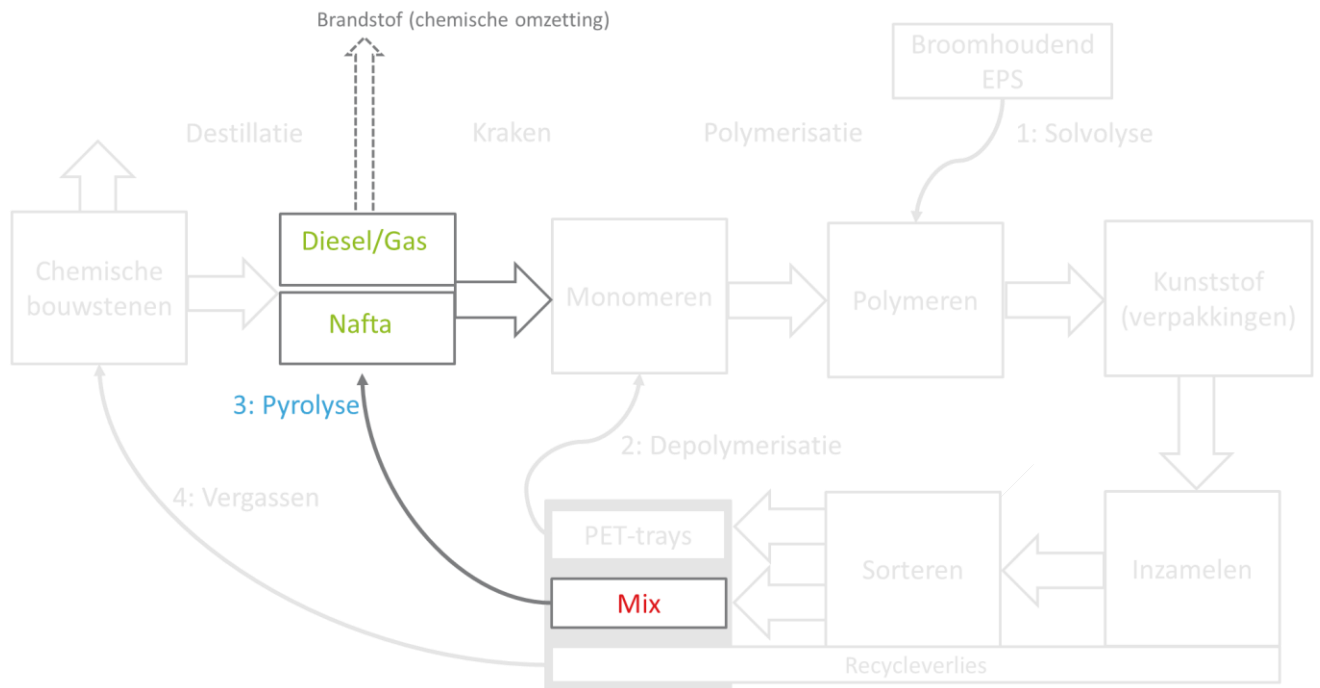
Brandstof (chemische omzetting)

Broomhoudend EPS

Destillatie

Kraken

Polymerisatie

1: Solvolyse

Chemische bouwstenen

Diesel/Gas

Nafta

Monomeren

Polymeren

Kunststof (verpakkingen)

3: Pyrolyse

2: Depolymerisatie

4: Vergassen

PET-trays

Mix

Sorteren

Inzamelen

Recycleverlies